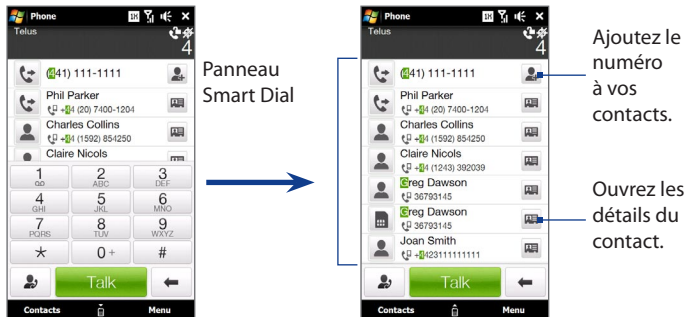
Phone

Telus

4

(441) 111-1111

Phil Parker

+44 (20) 7400-1204

Charles Collins

+44 (1592) 854250

Claire Nicols

1

2 ABC

3 DEF

4 GHI

5 JKL

6 MNO

7 PQRS

8 TUV

9 WXYZ

*

0 +

#

Talk

Contacts

Menu

Panneau Smart Dial

Phone

Telus

4

(441) 111-1111

Phil Parker

+44 (20) 7400-1204

Charles Collins

+44 (1592) 854250

Claire Nicols

+44 (1243) 392039

Greg Dawson

36793145

Greg Dawson

36793145

Joan Smith

+4423111111111

Talk

Contacts

Menu

Ajoutez le numéro à vos contacts.

Ouvrez les détails du contact.